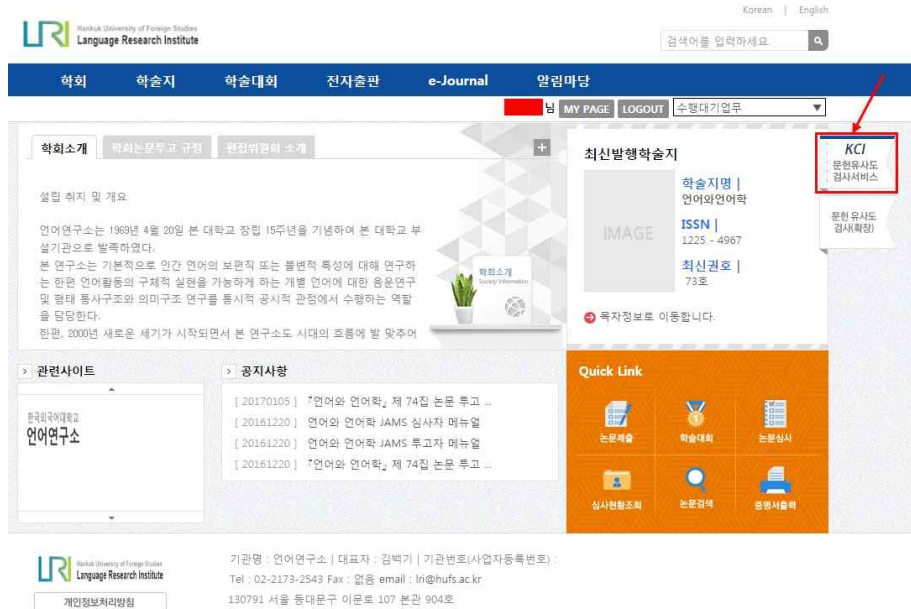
Korean | English

LRI Hankuk University of Foreign Studies Language Research Institute

검색어를 입력하세요.

학회 학술지 학술대회 전자출판 e-Journal 알림마당

님 MY PAGE LOGOUT 수행대기업무

학회소개 학회논문투고 규정 편집위원회 소개

설립 취지 및 개요

언어연구소는 1969년 4월 20일 본 대학교 창립 15주년을 기념하여 본 대학교 부설기관으로 발족하였다.
본 연구소는 기본적으로 인간 언어의 보편적 또는 불변적 특성에 대해 연구하는 한편 언어활동의 구체적 실현을 가능하게 하는 개별 언어에 대한 음운연구 및 형태 통사구조와 의미구조 연구를 통시적 공시적 관점에서 수행하는 역할을 담당한다.
한편, 2000년 새로운 세기가 시작되면서 본 연구소도 시대의 흐름에 발 맞추어

학회소개 Society Information

최신발행학술지

IMAGE

학술지명 | 언어와언어학
ISSN | 1225 - 4967
최신권호 | 73호

목차정보로 이동합니다.

KCI 문헌유사도 검사서비스

문헌 유사도 검사(확장)

관련사이트

한국외국어대학교 언어연구소

공지사항

[ 20170105 ] 『언어와 언어학』 제 74집 논문 투고 ...
[ 20161220 ] 언어와 언어학 JAMS 심사자 메뉴얼
[ 20161220 ] 언어와 언어학 JAMS 투고자 메뉴얼
[ 20161220 ] 『언어와 언어학』 제 74집 논문 투고 ...

Quick Link

논문제출 학술대회 논문심사
심사현황조회 논문검색 증명서출력

LRI Hankuk University of Foreign Studies Language Research Institute

개인정보처리방침

기관명 : 언어연구소 | 대표자 : 김백기 | 기관번호(사업자등록번호) :
Tel : 02-2173-2543 Fax : 없음 email : lri@hufs.ac.kr
130791 서울 동대문구 이문로 107 본관 904호